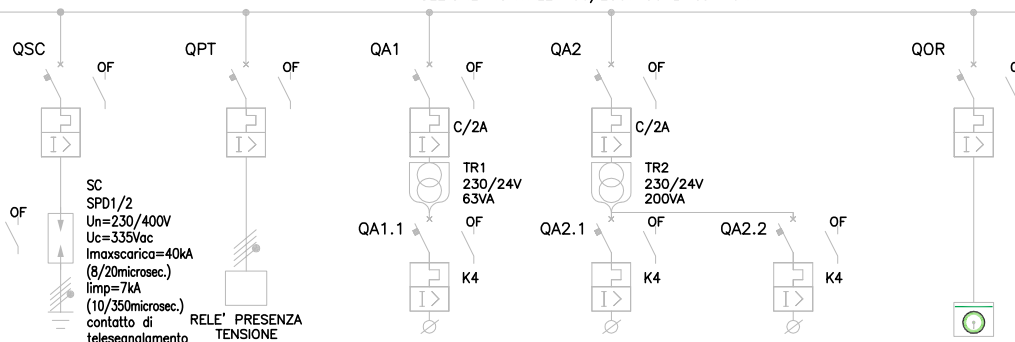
QSC
OF
QPT
OF
QA1
OF
QA2
OF
QOR

SC
SPD1/2
Un=230/400V
Uc=335Vac
Imaxscarica=40kA
(8/20microsec.)
Iimp=7kA
(10/350microsec.)
contatto di
telesegnalamento

OF

RELE' PRESENZA
TENSIONE

C/2A
TR1
230/24V
63VA

C/2A
TR2
230/24V
200VA

QA1.1
OF
K4

QA2.1
OF
K4

QA2.2
OF
K4